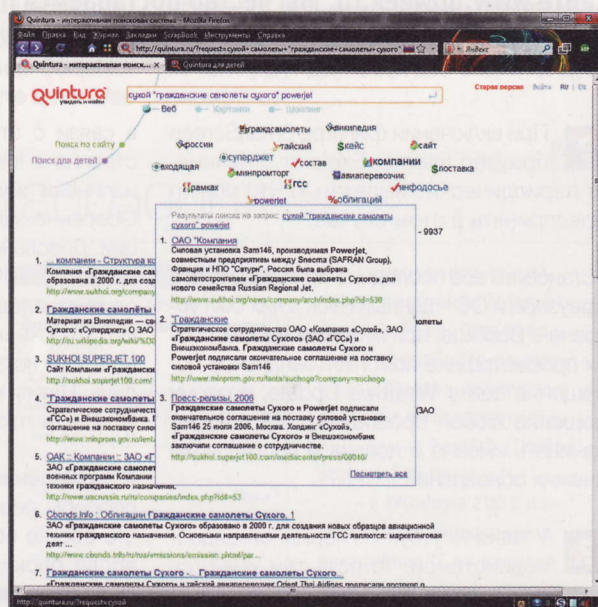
Quintura - интерактивная поисковая система - Mozilla Firefox

Файл Правка Вид Журнал Закладки ScrapBook Инструменты Справка

http://quintura.ru/?request=сухой самолеты+"гражданские+самолеты+сухого"

Яндекс

Quintura – интерактивная поиск... | Quintura для детей

quintura увидеть и найти

сухой "гражданские самолеты сухого" powerjet

Веб Картинки Новости

Старая версия Войти RU | EN

Поиск по сайту

Поиск для детей

гражданские самолеты | википедия | россии | тайский | кейс | сайт | суперджет | состав | компании | входящая | минпромторг | авиаперевозчик | поставка | рамках | гсс | инфодосье | powerjet | облигаций

Результаты поиска по запросу: сухой "гражданские самолеты сухого" powerjet

1. ОАО "Компания
Силовая установка Sam146, производимая Powerjet, совместным предприятием между Snecma (SAFRAN Group), Франция и НПО "Сатурн", Россия была выбрана самолетостроителем «Гражданские самолеты Сухого» для нового семейства Russian Regional Jet.
http://www.sukhoi.org/news/company/archindex.php?id=538

2. "Гражданские
Стратегическое сотрудничество ОАО «Компания «Сухой», ЗАО «Гражданские самолеты Сухого» («ГСС») и Внешэкономбанка. Гражданские самолеты Сухого и Powerjet подписали окончательное соглашение на поставку силовой установки Sam146
http://www.minprom.gov.ru/fanta/suchogo?company=suchogo

3. Пресс-релизы, 2006
Гражданские самолеты Сухого и Powerjet подписали окончательное соглашение на поставку силовой установки Sam146 25 июля 2006, Москва. Холдинг «Сухой», «Гражданские самолеты Сухого» и Внешэкономбанк заключили соглашение о сотрудничестве.
http://sukhoi.superjet100.com/mediacenter/press/00010/

Посмотреть все

- 9937

1. ... компании - Структура ко
Компания «Гражданские само
образована в 2000 г. для созд
http://www.sukhoi.org/company

2. Гражданские самолёты
Материал из Википедии — св
Сухого: «Суперджет» О ЗАО
http://ru.wikipedia.org/wiki/Гра

3. SUKHOI SUPERJET 100
Сайт Компании «Гражданские
http://sukhoi.superjet100.com/

4. "Гражданские самолеты
Стратегическое сотрудничест
(«ГСС») и Внешэкономбанка. Г
соглашение на поставку сило
http://www.minprom.gov.ru/fanta/

5. ОАК :: Компании :: ЗАО «Г
ЗАО «Гражданские самолеты
военных программ Компании
техники гражданского назначения.
http://www.uacrussia.ru/ru/companies/index.php?id=53

6. Cbonds Info : Облигации Гражданские самолеты Сухого, 1
ЗАО «Гражданские самолеты Сухого» образовано в 2000 г. для создания новых образцов авиационной техники гражданского назначения. Основными направлениями деятельности ГСС являются: маркетинговые деят ...
http://www.cbonds.info/ru/rus/emissions/emission.phtml/par...

7. Гражданские самолеты Сухого - _ Гражданские самолеты Сухого"
«Гражданские самолеты Сухого» и тайский авиаперевозчик Orient Thai Airlines подписали протокол о

http://quintura.ru/?request=сухой